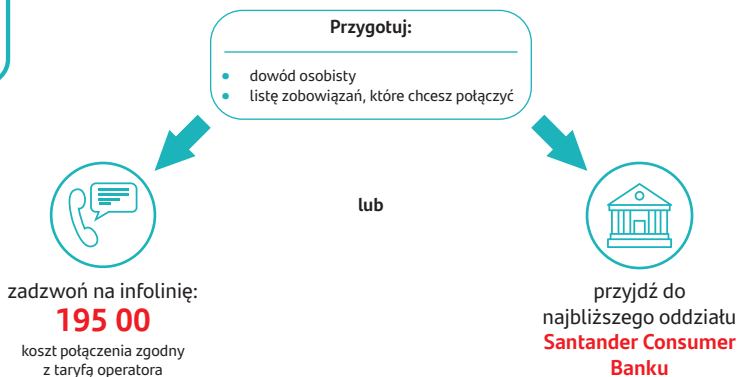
**Przygotuj:**

- dowód osobisty
- listę zobowiązań, które chcesz połączyć

lub

zadzwoń na infolinię:
**195 00**
koszt połączenia zgodny z taryfą operatora

przyjdź do najbliższego oddziału **Santander Consumer Banku**